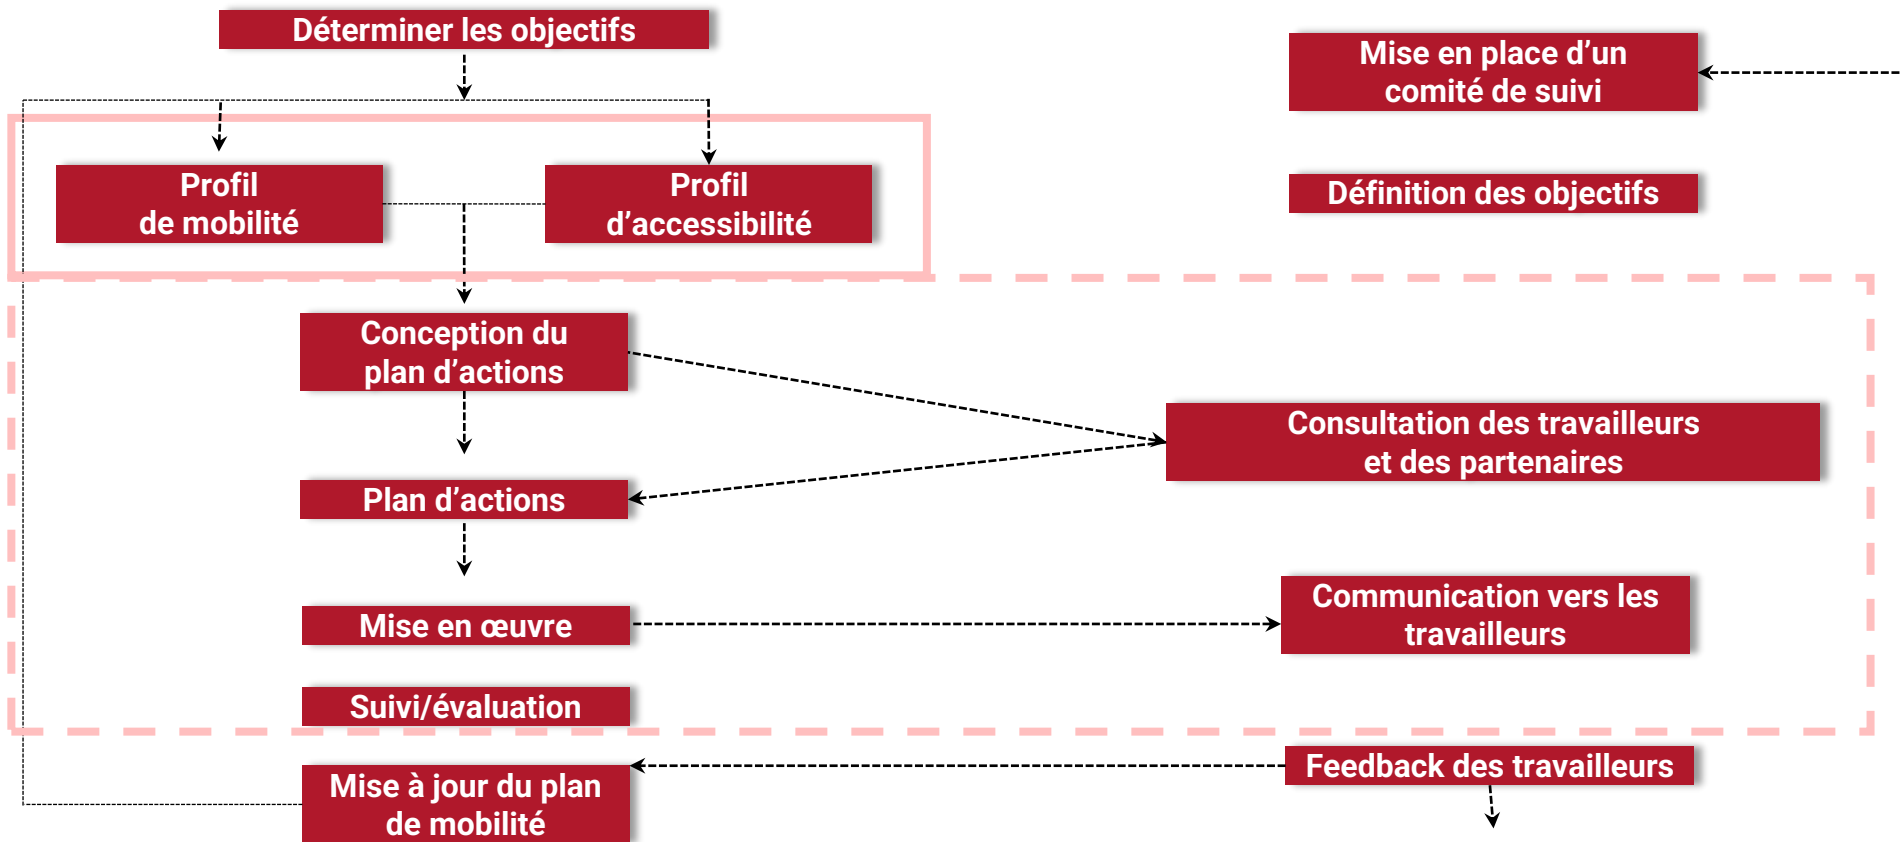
Déterminer les objectifs

Mise en place d’un comité de suivi

Profil de mobilité

Profil d’accessibilité

Définition des objectifs

Conception du plan d’actions

Consultation des travailleurs et des partenaires

Plan d’actions

Mise en œuvre

Communication vers les travailleurs

Suivi/évaluation

Feedback des travailleurs

Mise à jour du plan de mobilité